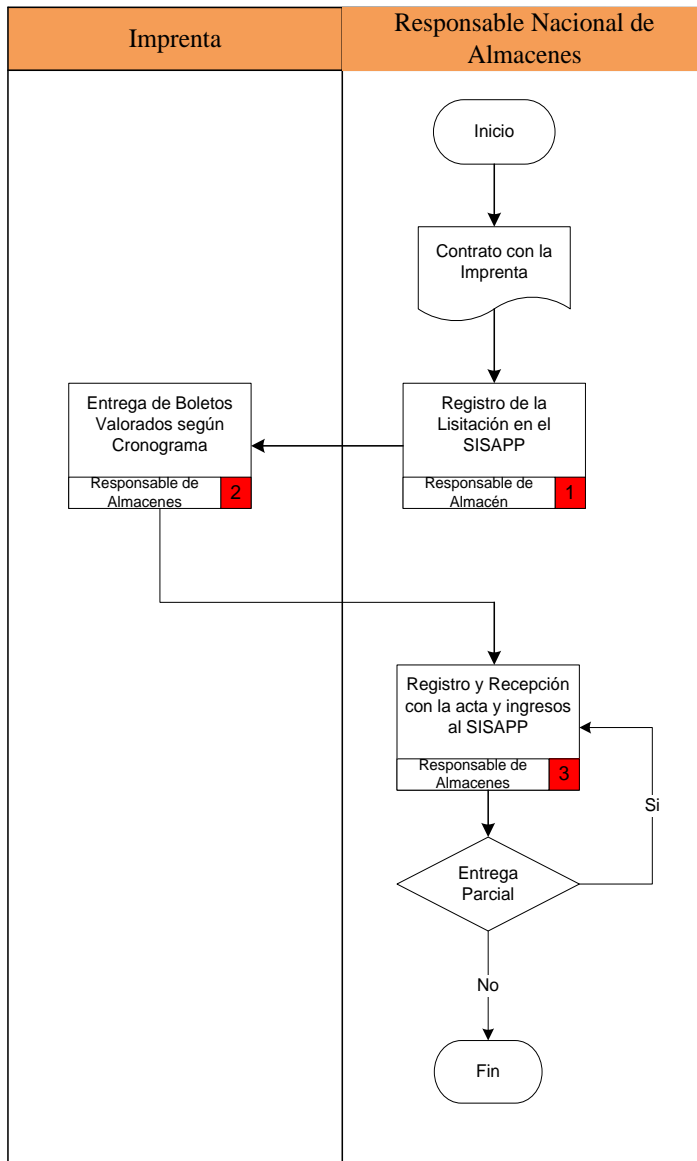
| Imprenta | Responsable Nacional de Almacenes |
|---|---|

Inicio

Contrato con la Imprenta

Registro de la Lisitación en el SISAPP

Responsable de Almacén 1

Entrega de Boletos Valorados según Cronograma

Responsable de Almacenes 2

Registro y Recepción con la acta y ingresos al SISAPP

Responsable de Almacenes 3

Entrega Parcial

Si

No

Fin